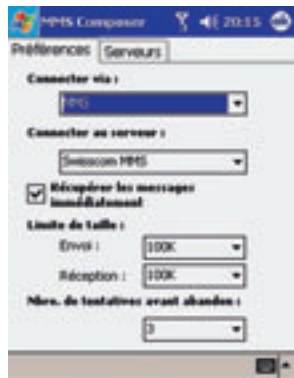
MMS Composer 20:15 ok

Préférences Serveurs

Connecter via :

MMS

Connecter au serveur :

Swisscom MMS

Récupérer les messages immédiatement

Limite de taille :

Envoi : 100K

Réception : 100K

Nbre. de tentatives avant abandon :

3